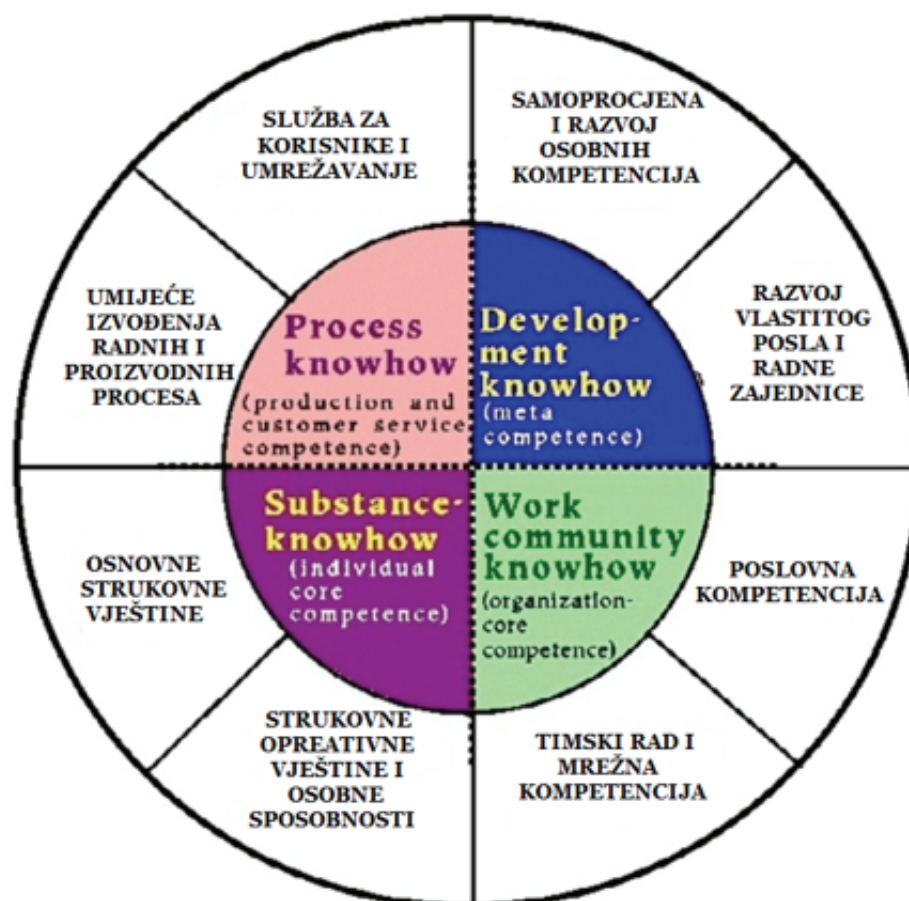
SLUŽBA ZA KORISNIKE I UMREŽAVANJE

SAMOPROCJENA I RAZVOJ OSOBNIH KOMPETENCIJA

UMIJEĆE IZVOĐENJA RADNIH I PROIZVODNIH PROCESA

Process knowhow (production and customer service competence)

Development knowhow (meta competence)

RAZVOJ VLASTITOG POSLA I RADNE ZAJEDNICE

OSNOVNE STRUKOVNE VJEŠTINE

Substance-knowhow (individual core competence)

Work community knowhow (organization-core competence)

POSLOVNA KOMPETENCIJA

STRUKOVNE OPREATIVNE VJEŠTINE I OSOBNE SPOSOBNOSTI

TIMSKI RAD I MREŽNA KOMPETENCIJA